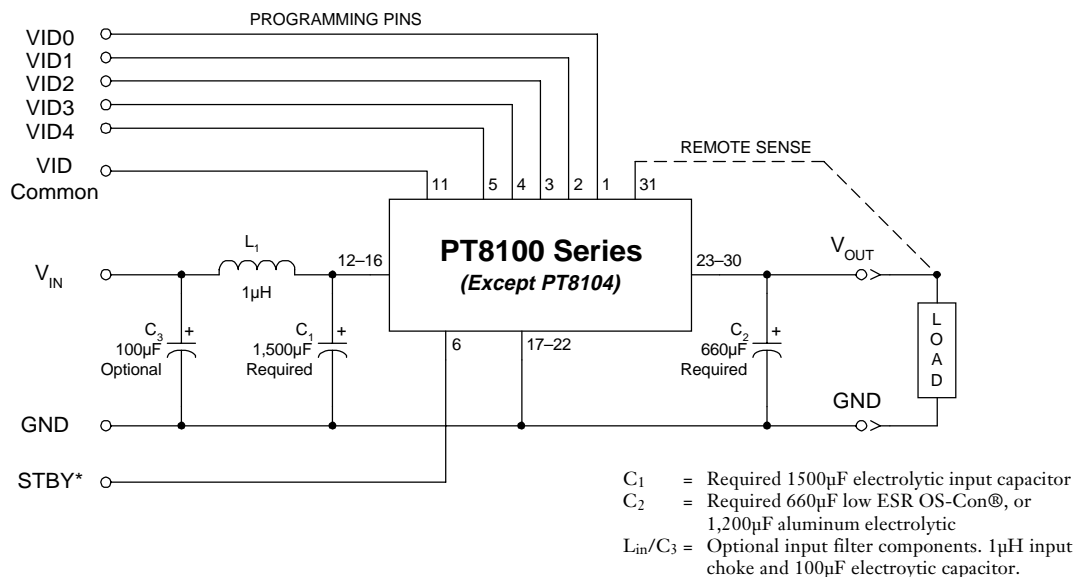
PROGRAMMING PINS

VID0
VID1
VID2
VID3
VID4
VID Common

11 5 4 3 2 1 31

REMOTE SENSE

$V_{IN}$

$L_1$
1µH

12–16

PT8100 Series
(Except PT8104)

23–30

$V_{OUT}$

$C_3$
100µF
Optional

$C_1$
1,500µF
Required

6

17–22

$C_2$
660µF
Required

L O A D

GND

GND

STBY*

$C_1$ = Required 1500µF electrolytic input capacitor
$C_2$ = Required 660µF low ESR OS-Con®, or 1,200µF aluminum electrolytic
$L_{in}/C_3$ = Optional input filter components. 1µH input choke and 100µF electroytic capacitor.